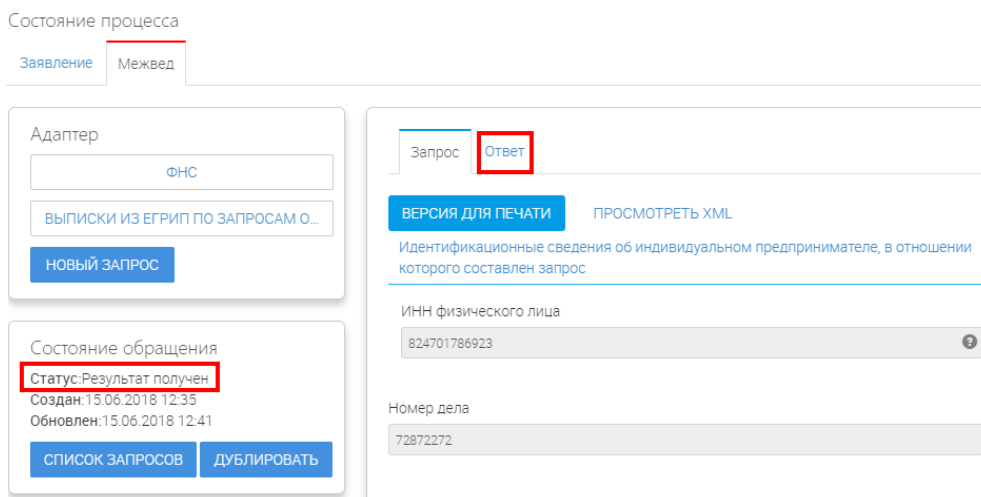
Состояние процесса

Заявление

Межвед

Адаптер

ФНС

ВЫПИСКИ ИЗ ЕГРИП ПО ЗАПРОСАМ О...

НОВЫЙ ЗАПРОС

Состояние обращения

Статус:Результат получен
Создан:15.06.2018 12:35
Обновлен:15.06.2018 12:41

СПИСОК ЗАПРОСОВ

ДУБЛИРОВАТЬ

Запрос

Ответ

ВЕРСИЯ ДЛЯ ПЕЧАТИ

ПРОСМОТРЕТЬ XML

Идентификационные сведения об индивидуальном предпринимателе, в отношении которого составлен запрос

ИНН физического лица

824701786923

Номер дела

72872272